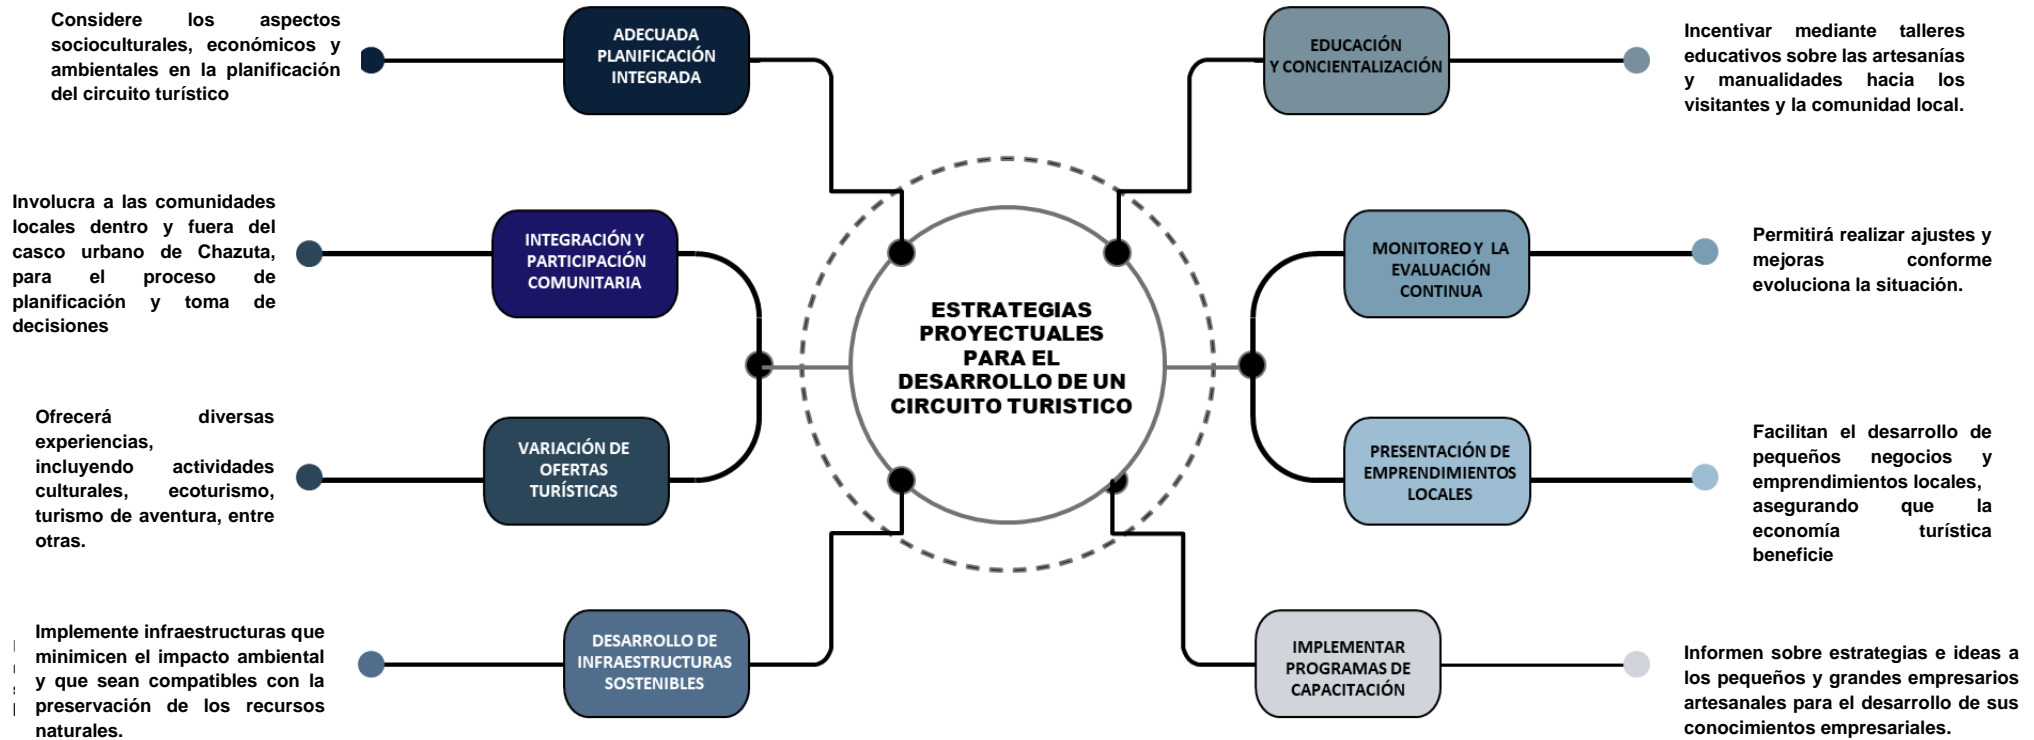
Considere los aspectos socioculturales, económicos y ambientales en la planificación del circuito turístico

ADECUADA PLANIFICACIÓN INTEGRADA

EDUCACIÓN Y CONCIENTALIZACIÓN

Incentivar mediante talleres educativos sobre las artesanías y manualidades hacia los visitantes y la comunidad local.

Involucra a las comunidades locales dentro y fuera del casco urbano de Chazuta, para el proceso de planificación y toma de decisiones

INTEGRACIÓN Y PARTICIPACIÓN COMUNITARIA

MONITOREO Y LA EVALUACIÓN CONTINUA

Permitirá realizar ajustes y mejoras conforme evoluciona la situación.

ESTRATEGIAS PROYECTUALES PARA EL DESARROLLO DE UN CIRCUITO TURISTICO

Ofrecerá diversas experiencias, incluyendo actividades culturales, ecoturismo, turismo de aventura, entre otras.

VARIACIÓN DE OFERTAS TURÍSTICAS

PRESENTACIÓN DE EMPRENDIMIENTOS LOCALES

Facilitan el desarrollo de pequeños negocios y emprendimientos locales, asegurando que la economía turística beneficie

Implemente infraestructuras que minimicen el impacto ambiental y que sean compatibles con la preservación de los recursos naturales.

DESARROLLO DE INFRAESTRUCTURAS SOSTENIBLES

IMPLEMENTAR PROGRAMAS DE CAPACITACIÓN

Informen sobre estrategias e ideas a los pequeños y grandes empresarios artesanales para el desarrollo de sus conocimientos empresariales.